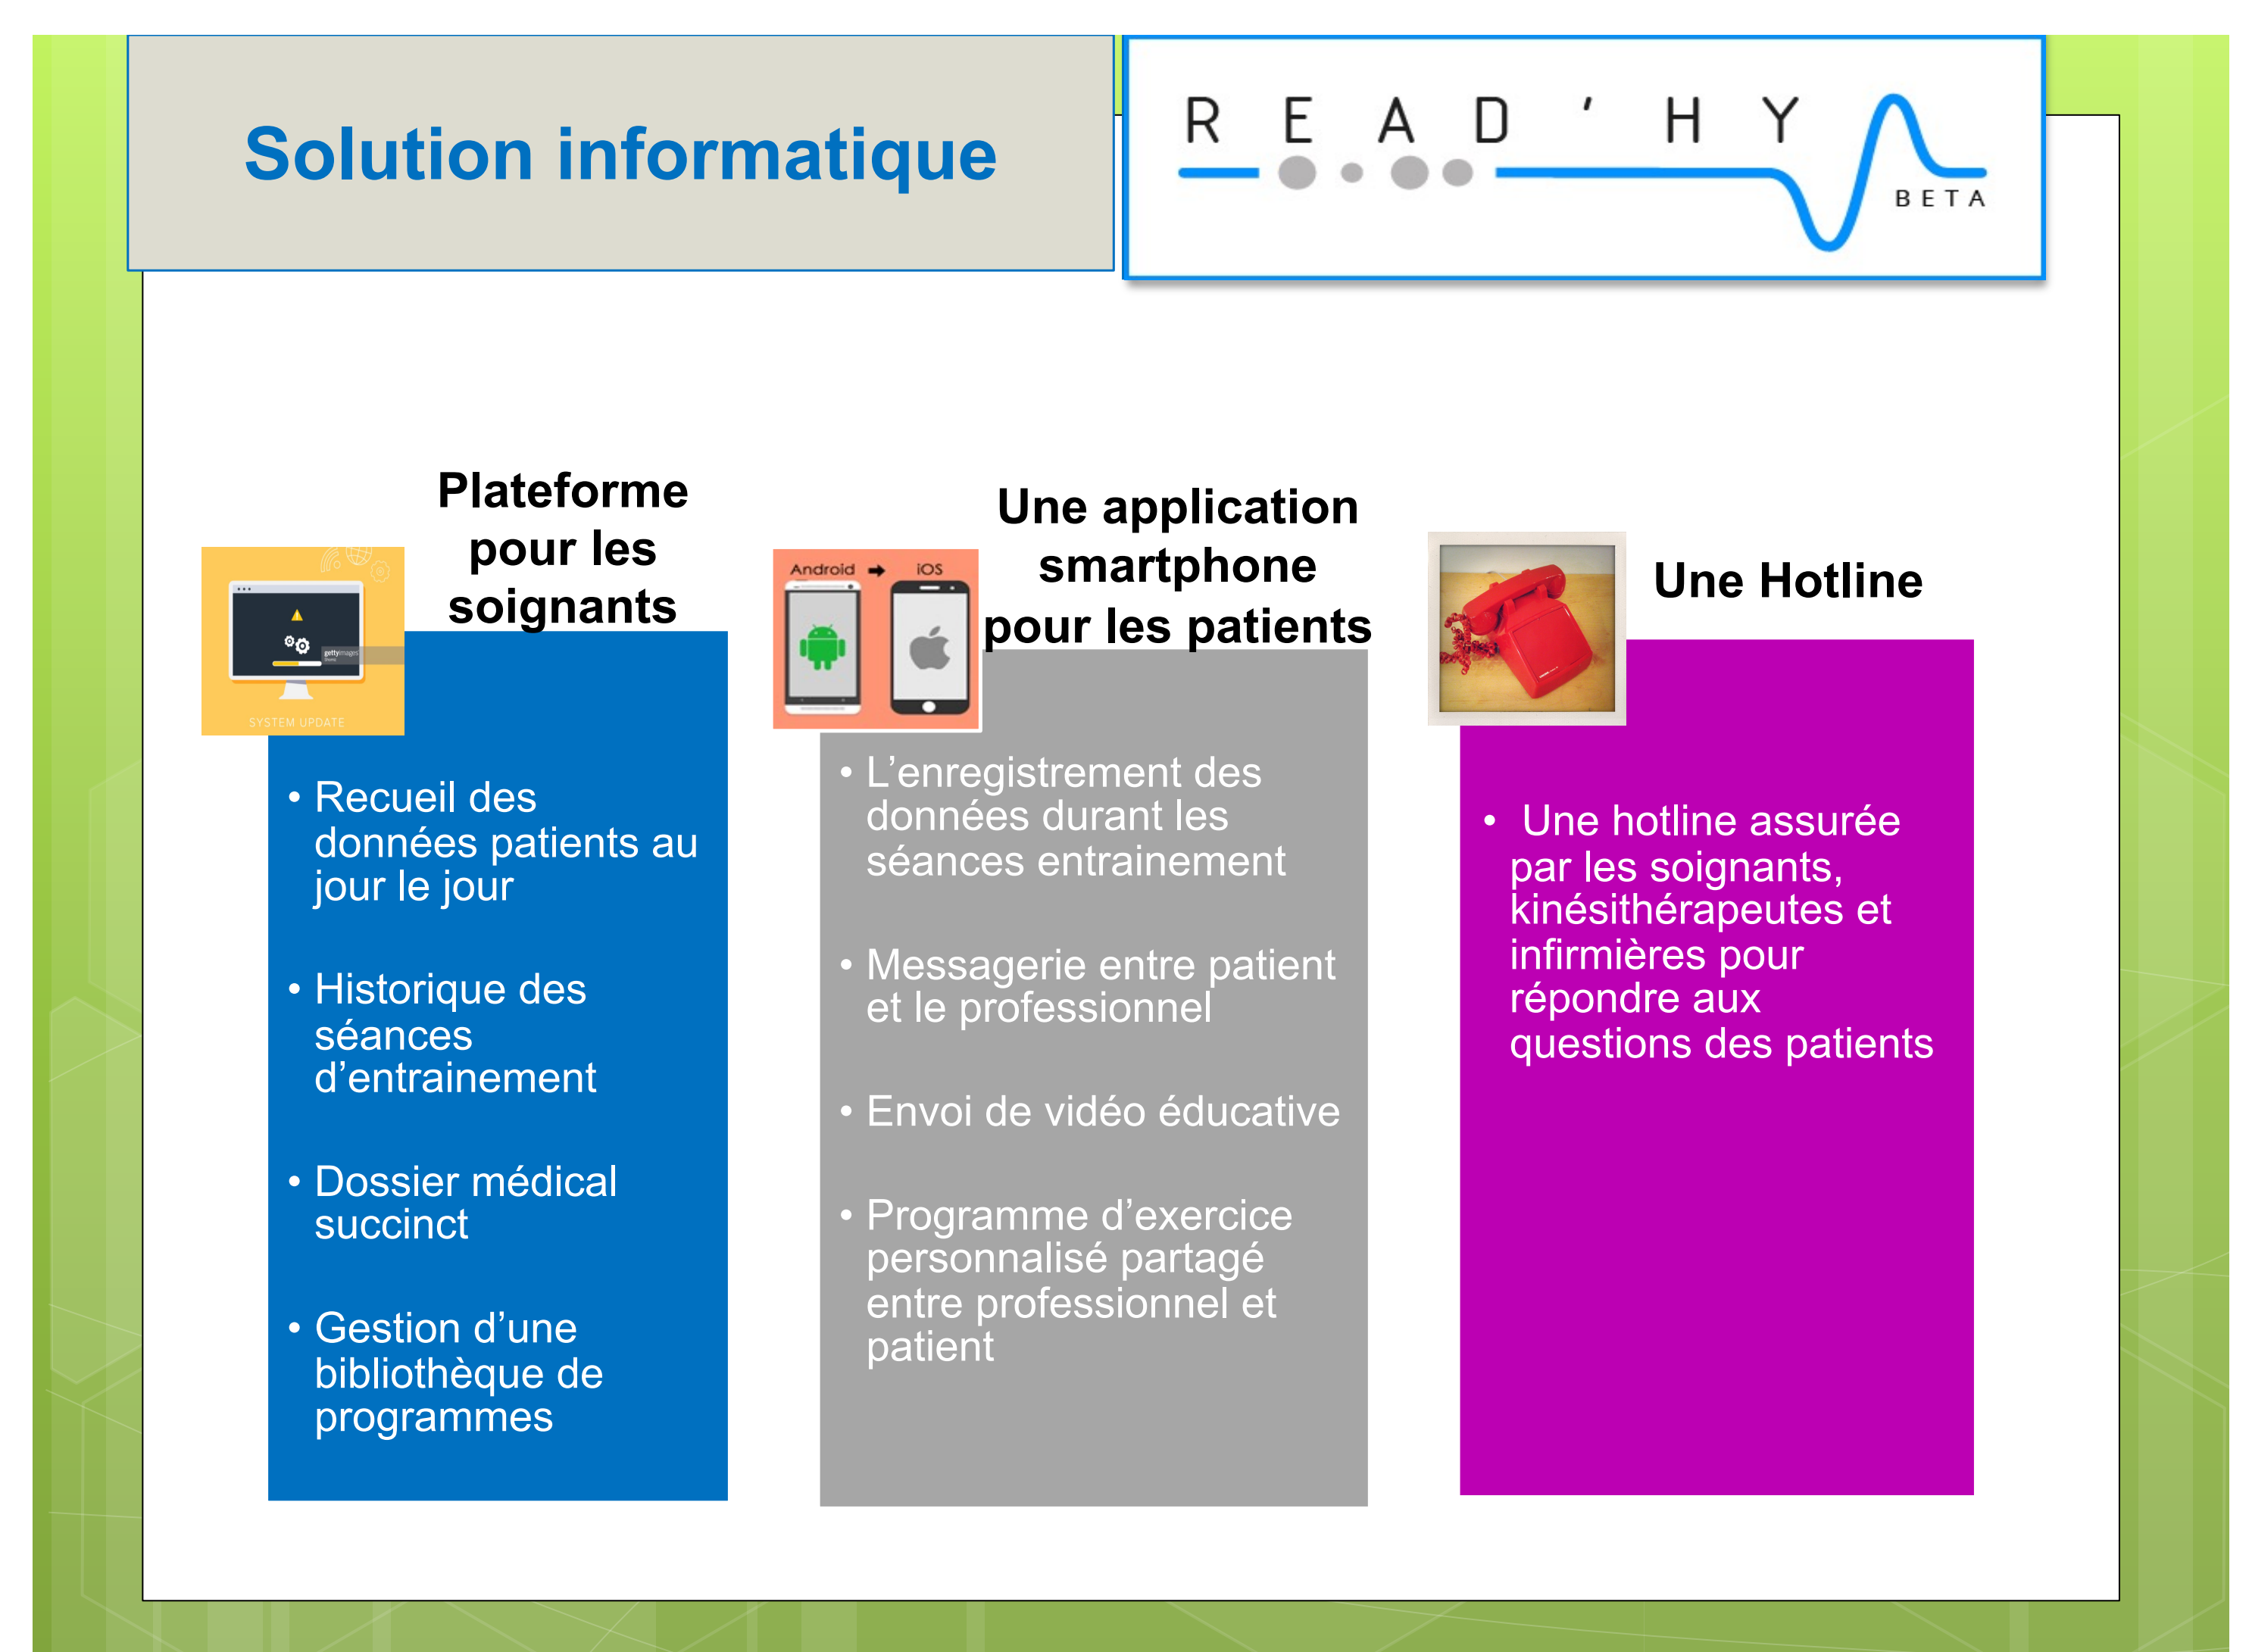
Solution informatique

R E A D ' H Y

BETA

Plateforme pour les soignants

SYSTEM UPDATE

- Recueil des données patients au jour le jour
- Historique des séances d'entrainement
- Dossier médical succinct
- Gestion d'une bibliothèque de programmes

Android iOS

Une application smartphone pour les patients

- L'enregistrement des données durant les séances entrainement
- Messagerie entre patient et le professionnel
- Envoi de vidéo éducative
- Programme d'exercice personnalisé partagé entre professionnel et patient

Une Hotline

- Une hotline assurée par les soignants, kinésithérapeutes et infirmières pour répondre aux questions des patients